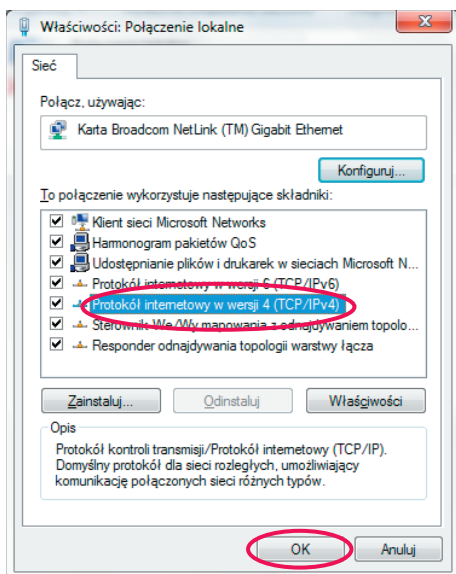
Właściwości: Połączenie lokalne

Sieć

Połącz, używając:

Karta Broadcom NetLink (TM) Gigabit Ethernet

Konfiguruj...

To połączenie wykorzystuje następujące składniki:

Klient sieci Microsoft Networks
Harmonogram pakietów QoS
Udostępnianie plików i drukarek w sieciach Microsoft N...
Protokół internetowy w wersji 6 (TCP/IPv6)
Protokół internetowy w wersji 4 (TCP/IPv4)
Sterownik We/Wy mapowania z odnajdywaniem topolo...
Responder odnajdywania topologii warstwy łącza

Zainstaluj...
Odinstaluj
Właściwości

Opis
Protokół kontroli transmisji/Protokół internetowy (TCP/IP). Domyślny protokół dla sieci rozległych, umożliwiający komunikację połączonych sieci różnych typów.

OK
Anuluj